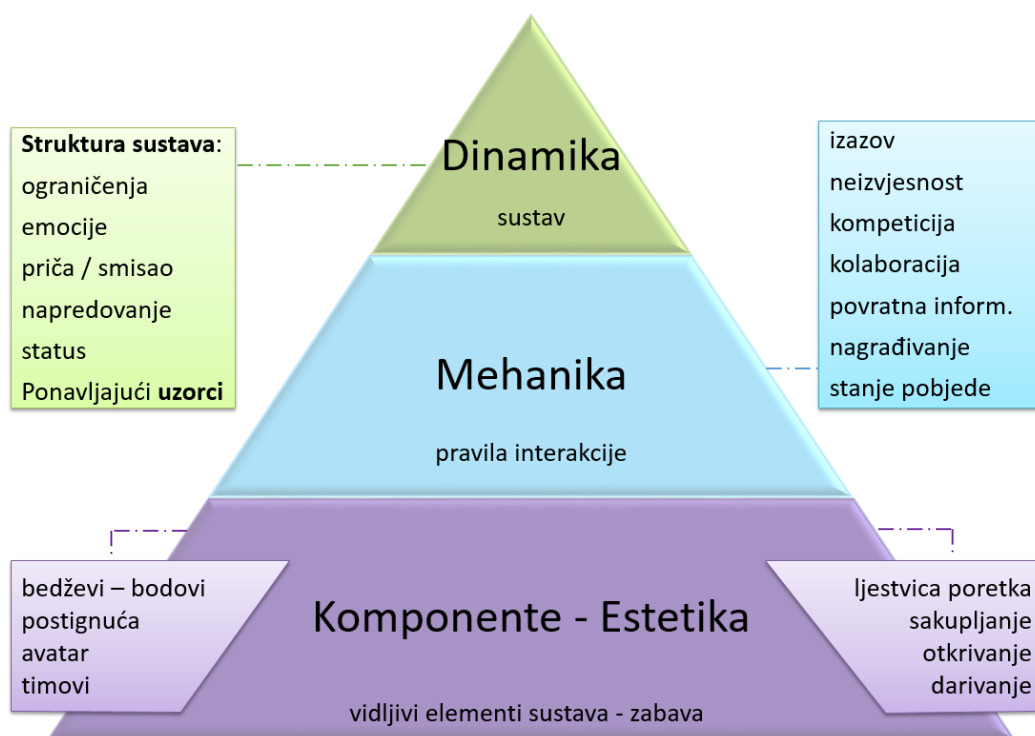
Dinamika
sustav

Struktura sustava:
ograničenja
emocije
priča / smisao
napredovanje
status
Ponavljajući uzorci

izazov
neizvjesnost
kompeticija
kolaboracija
povratna inform.
nagrađivanje
stanje pobjede

Mehanika
pravila interakcije

bedževi – bodovi
postignuća
avatar
timovi

Komponente - Estetika

ljestvica poretka
sakupljanje
otkrivanje
darivanje

vidljivi elementi sustava - zabava